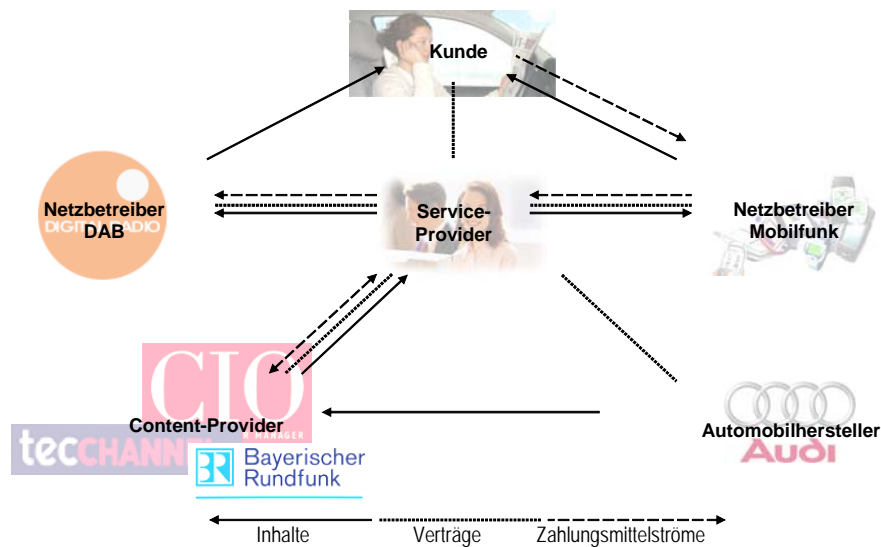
Kunde

Netzbetreiber DAB

DIGITAL RADIO

Service-Provider

Netzbetreiber Mobilfunk

CIO

MANAGER

Content-Provider

tecCHANNEL

Bayerischer Rundfunk

Automobilhersteller

Audi

Inhalte

Verträge

Zahlungsmittelströme